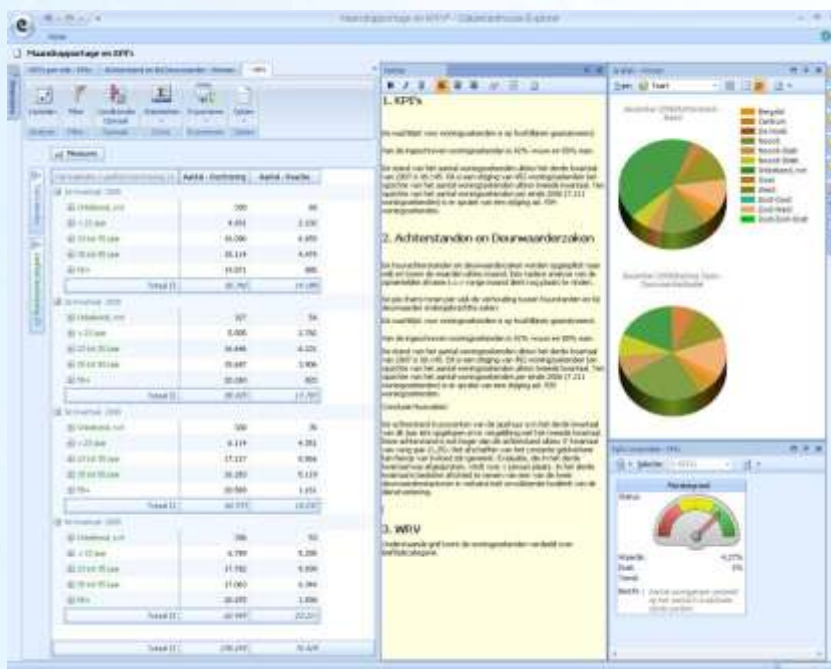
Maandrapportage en KPI's - Cijferlandhouse Explorer

Maandrapportage en KPI's

1. KPI's

2. Achterstanden en Deurwaarderzaken

3. WRV

Aantal - Vordering

Aantal - Reactie

Totaal

Measures

Status

Bergeijk
Centrum
De Hoef
Noord
Noord-Oost
Noord-West
Onbekend
Oost
West
Zuid-Oost
Zuid-West
Zuid-Zuid-Oost